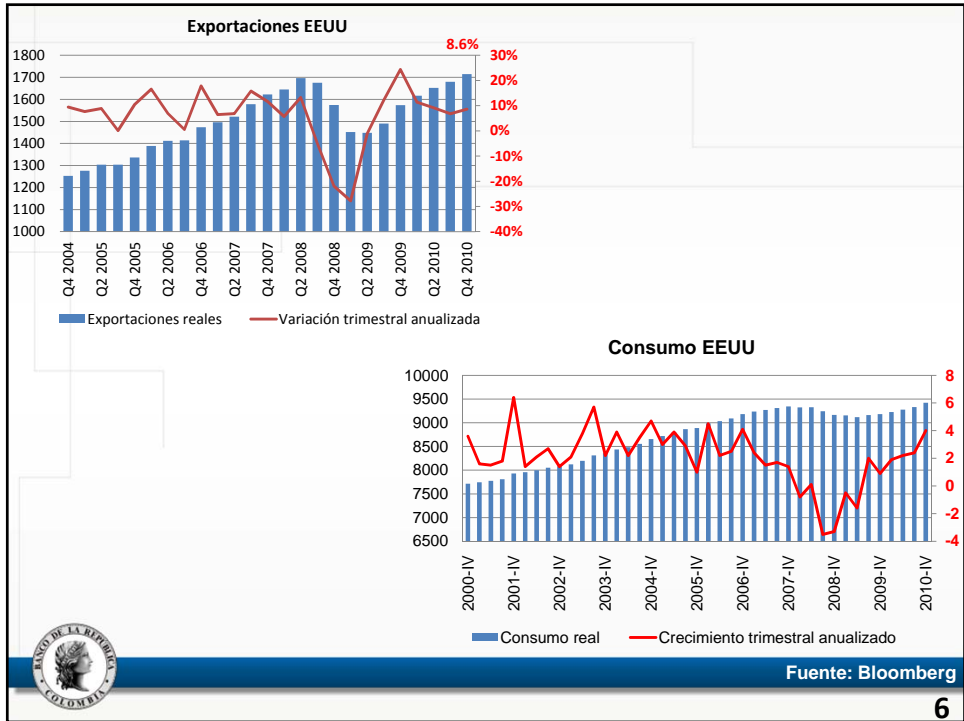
Exportaciones EEUU

8.6%

1800
1700
1600
1500
1400
1300
1200
1100
1000

30%
20%
10%
0%
-10%
-20%
-30%
-40%

Q4 2004
Q2 2005
Q4 2005
Q2 2006
Q4 2006
Q2 2007
Q4 2007
Q2 2008
Q4 2008
Q2 2009
Q4 2009
Q2 2010
Q4 2010

Exportaciones reales
Variación trimestral anualizada

Consumo EEUU

10000
9500
9000
8500
8000
7500
7000
6500

8
6
4
2
0
-2
-4

2000-IV
2001-IV
2002-IV
2003-IV
2004-IV
2005-IV
2006-IV
2007-IV
2008-IV
2009-IV
2010-IV

Consumo real
Crecimiento trimestral anualizado

BANCO DE LA REPUBLICA
COLOMBIA

Fuente: Bloomberg

6